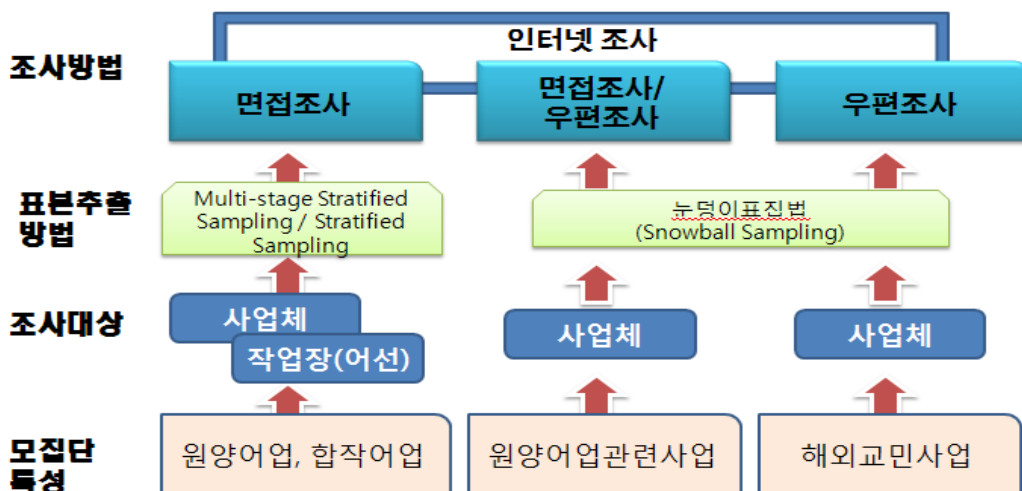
인터넷 조사

조사방법

면접조사

면접조사/
우편조사

우편조사

표본추출
방법

Multi-stage Stratified Sampling / Stratified Sampling

눈덩이표집법
(Snowball Sampling)

조사대상

사업체

작업장(어선)

사업체

사업체

모집단
특성

원양어업, 합작어업

원양어업관련사업

해외교민사업